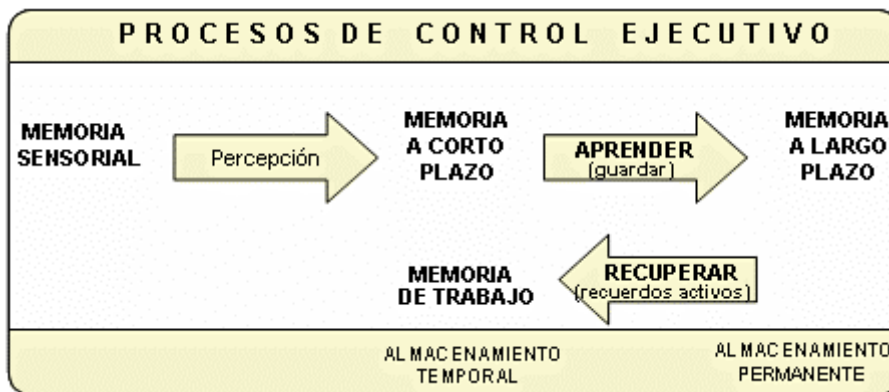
PROCESOS DE CONTROL EJECUTIVO

MEMORIA SENSORIAL

Percepción

MEMORIA A CORTO PLAZO

APRENDER (guardar)

MEMORIA A LARGO PLAZO

MEMORIA DE TRABAJO

RECUPERAR (recuerdos activos)

ALMACENAMIENTO TEMPORAL

ALMACENAMIENTO PERMANENTE